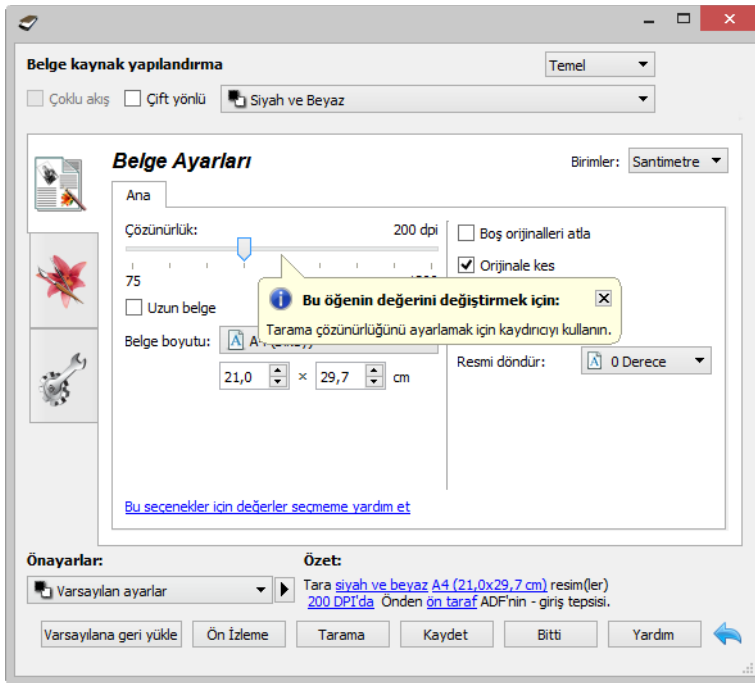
Belge kaynak yapılandırma

Temel

Çoklu akış

Çift yönlü

Siyah ve Beyaz

Belge Ayarları

Birimler: Santimetre

Ana

Çözünürlük:

200 dpi

75

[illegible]

Uzun belge

Belge boyutu: A4 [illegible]

21,0 × 29,7 cm

Boş orijinalleri atla

Orijinale kes

Bu öğenin değerini değiştirmek için:

Tarama çözünürlüğünü ayarlamak için kaydırıcıyı kullanın.

Resmi döndür: 0 Derece

Bu seçenekler için değerler seçmeme yardım et

Önayarlar:

Varsayılan ayarlar

Özet:

Tara siyah ve beyaz A4 (21,0x29,7 cm) resim(ler) 200 DPI'da Önden ön taraf ADF'nin - giriş tepsisi.

Varsayılana geri yükle

Ön İzleme

Tarama

Kaydet

Bitti

Yardım